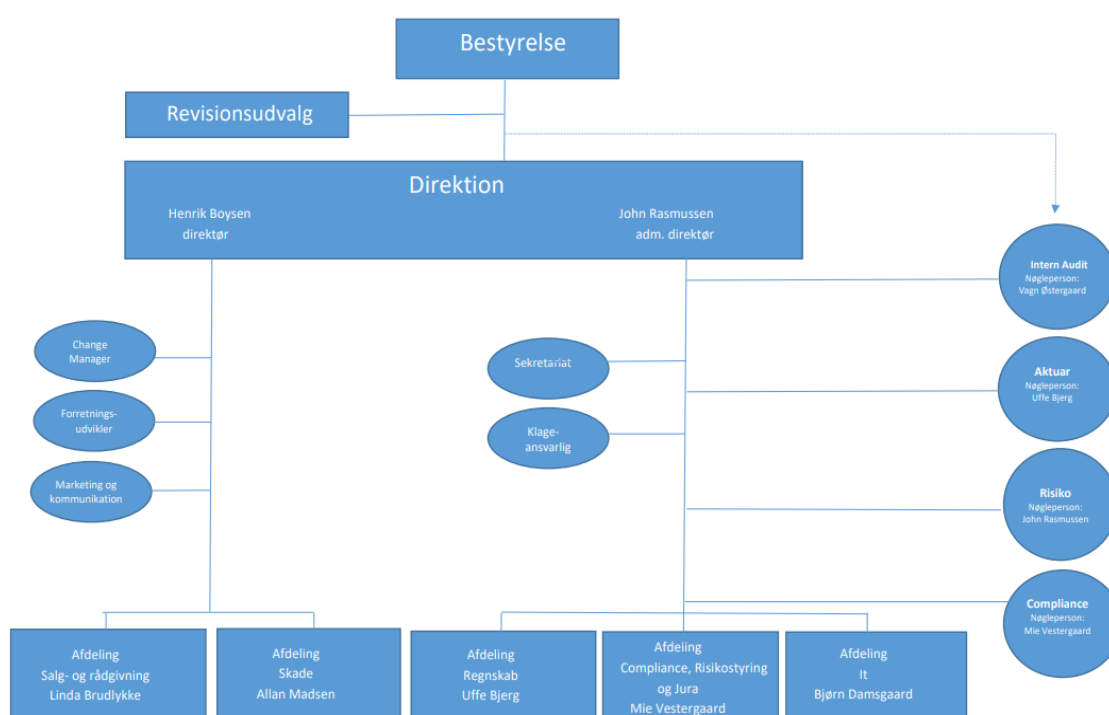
Bestyrelse

Revisionsudvalg

Direktion

Henrik Boysen
direktør

John Rasmussen
adm. direktør

Intern Audit
Nøgleperson:
Vagn Østergaard

Change Manager

Sekretariat

Aktuar
Nøgleperson:
Uffe Bjerg

Forretnings-udvikler

Klage-ansvarlig

Marketing og kommunikation

Risiko
Nøgleperson:
John Rasmussen

Compliance
Nøgleperson:
Mie Vestergaard

Afdeling
Salg- og rådgivning
Linda Brudlykke

Afdeling
Skade
Allan Madsen

Afdeling
Regnskab
Uffe Bjerg

Afdeling
Compliance, Risikostyring og Jura
Mie Vestergaard

Afdeling
It
Bjørn Damsgaard